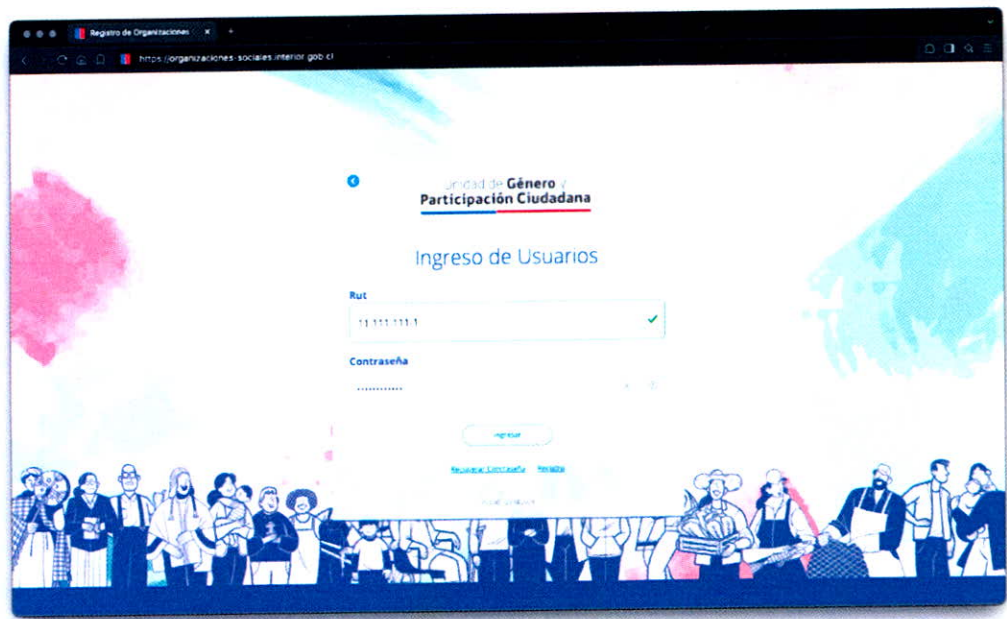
Registro de Organizaciones

https://organizaciones-sociales.interior.gob.cl

Unidad de Género y Participación Ciudadana

Ingreso de Usuarios

Rut

11.111.111-1

Contraseña

...........

Ingresar

Recuperar Contraseña Registro

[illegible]